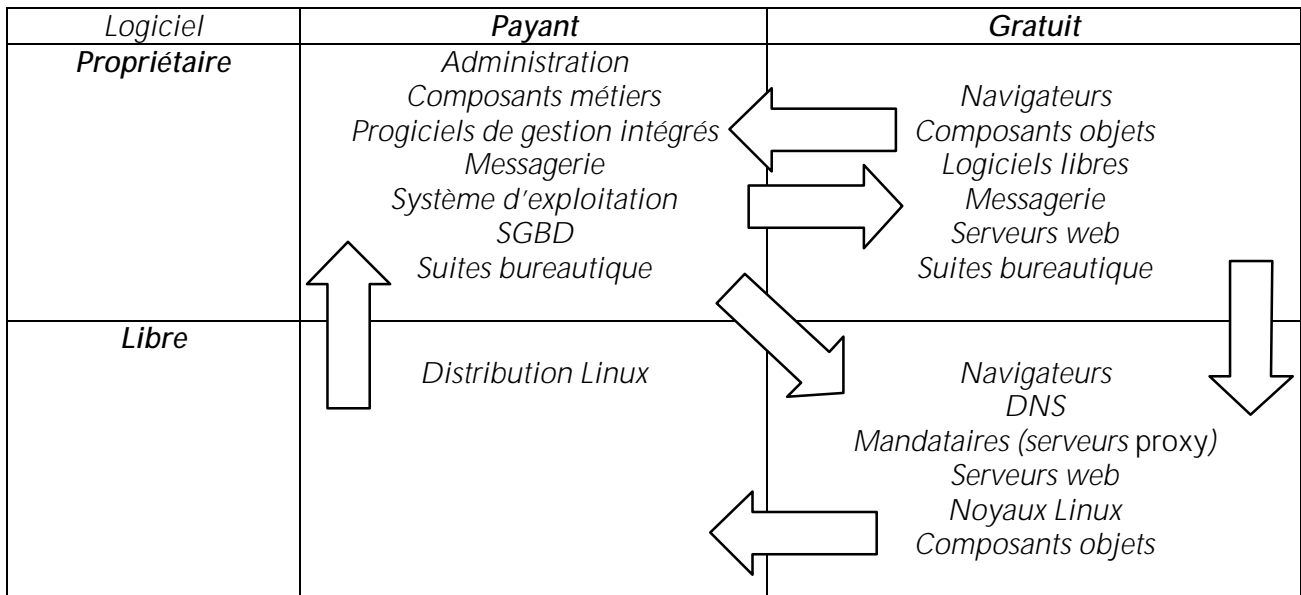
| Logiciel | Payant | Gratuit |
|---|---|---|
| Propriétaire | Administration<br>Composants métiers<br>Progiciels de gestion intégrés<br>Messagerie<br>Système d'exploitation<br>SGBD<br>Suites bureautique | Navigateurs<br>Composants objets<br>Logiciels libres<br>Messagerie<br>Serveurs web<br>Suites bureautique |
| Libre | Distribution Linux | Navigateurs<br>DNS<br>Mandataires (serveurs proxy)<br>Serveurs web<br>Noyaux Linux<br>Composants objets |